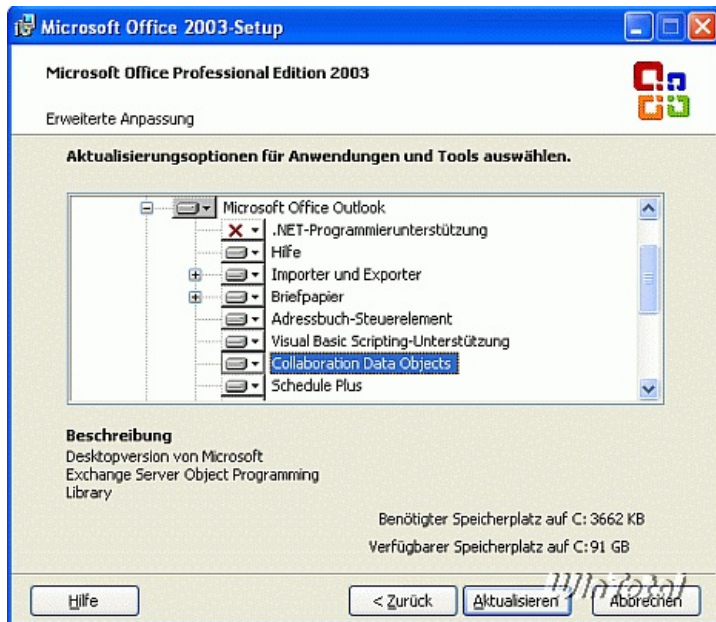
Microsoft Office 2003-Setup

Microsoft Office Professional Edition 2003

Erweiterte Anpassung

Aktualisierungsoptionen für Anwendungen und Tools auswählen.

Microsoft Office Outlook
.NET-Programmierunterstützung
Hilfe
Importer und Exporter
Briefpapier
Adressbuch-Steuerelement
Visual Basic Scripting-Unterstützung
Collaboration Data Objects
Schedule Plus

Beschreibung
Desktopversion von Microsoft Exchange Server Object Programming Library

Benötigter Speicherplatz auf C: 3662 KB

Verfügbarer Speicherplatz auf C: 91 GB

Winfuture

Hilfe

< Zurück

Aktualisieren

Abbrechen